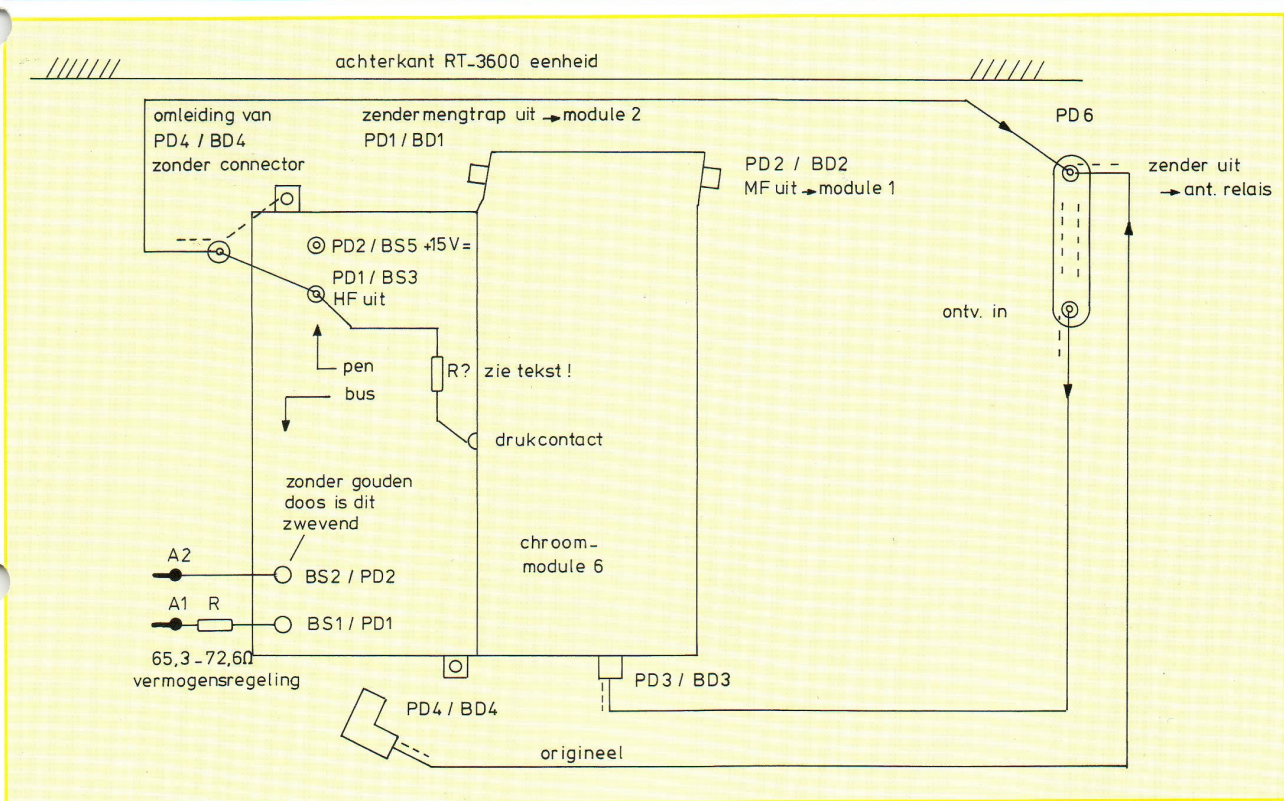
achterkant RT-3600 eenheid

omleiding van PD4 / BD4 zonder connector

zendermengtrap uit → module 2
PD1 / BD1

PD6

PD2 / BD2
MF uit → module 1

zender uit → ant. relais

PD2 / BS5 +15 V =

PD1 / BS3
HF uit

ontv. in

pen

bus

R? zie tekst !

drukcontact

zonder gouden doos is dit zwevend

A2

BS2 / PD2

chroom-module 6

A1 R

BS1 / PD1

65,3 - 72,6Ω
vermogensregeling

PD3 / BD3

PD4 / BD4

origineel